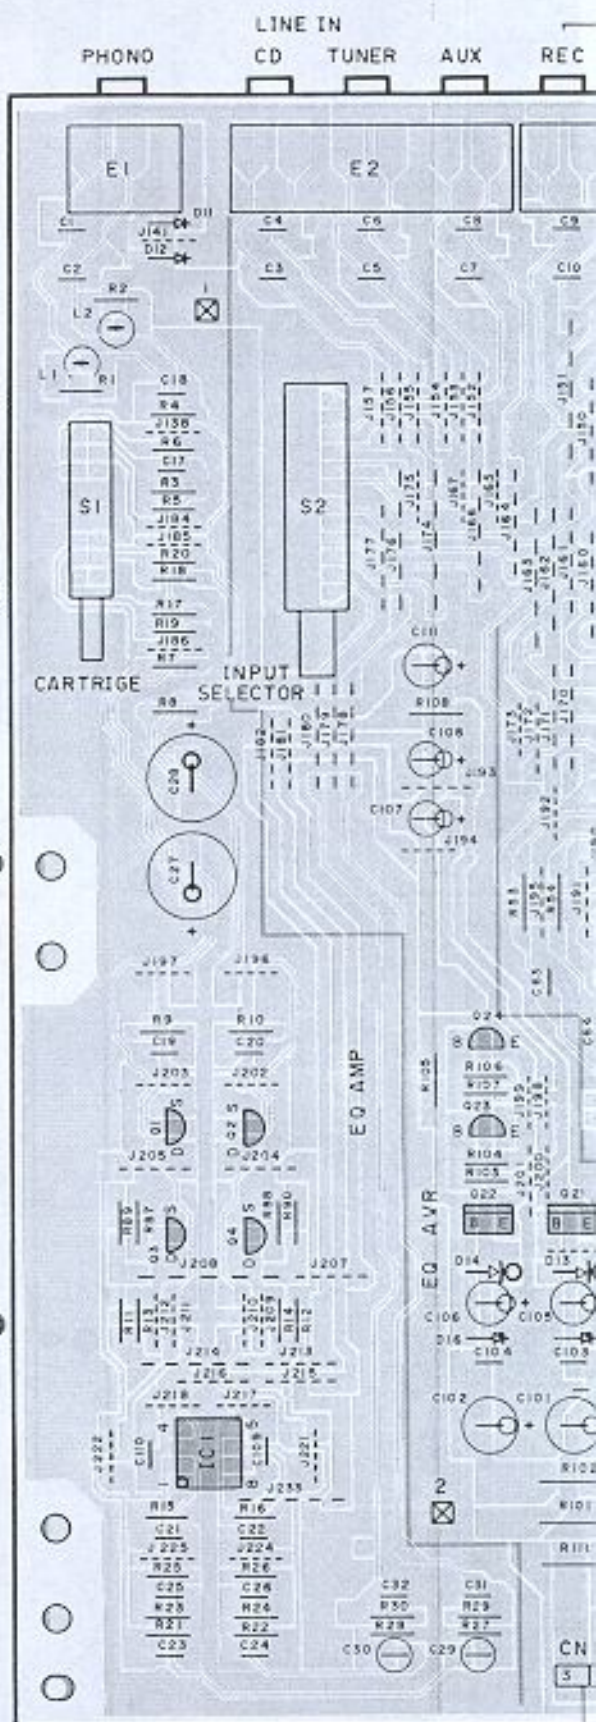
LINE IN
PHONO CD TUNER AUX REC

E1
E2
C1 J141 D11 D12
C2
C4 C6 C8 C9
C3 C5 C7 C10
R2
L2
1
L1 R1
C18
R4
J138
R6
C17
R3
R5
J184
J185
R20
R18
R17
R19
J186
R7
S1
S2
CARTRIGE
INPUT SELECTOR
C11
R108
C108
J193
C107
J194
R8
C28
C27
J197 J196
R9 R10
C19 C20
J203 J202
Q1 Q2
J205 J204
Q3 Q4
J208 J207
R11 R14 R12
J214 J213
J216 J215
J218 J217
IC1
C110 C109
J222 J221
J233
R15 R16
C21 C22
J225 J224
R25 R26
C25 C26
R23 R24
R21 R22
C23 C24
EQ AMP
Q24
R106
R107
Q23
R104
R105
Q22 Q21
EQ AVR
D14 D13
C106 C105
D16
C104 C103
C102 C101
R102
R101
R111
2
C32 C31
R30 R29
R28 R27
C30 C29
CN
3